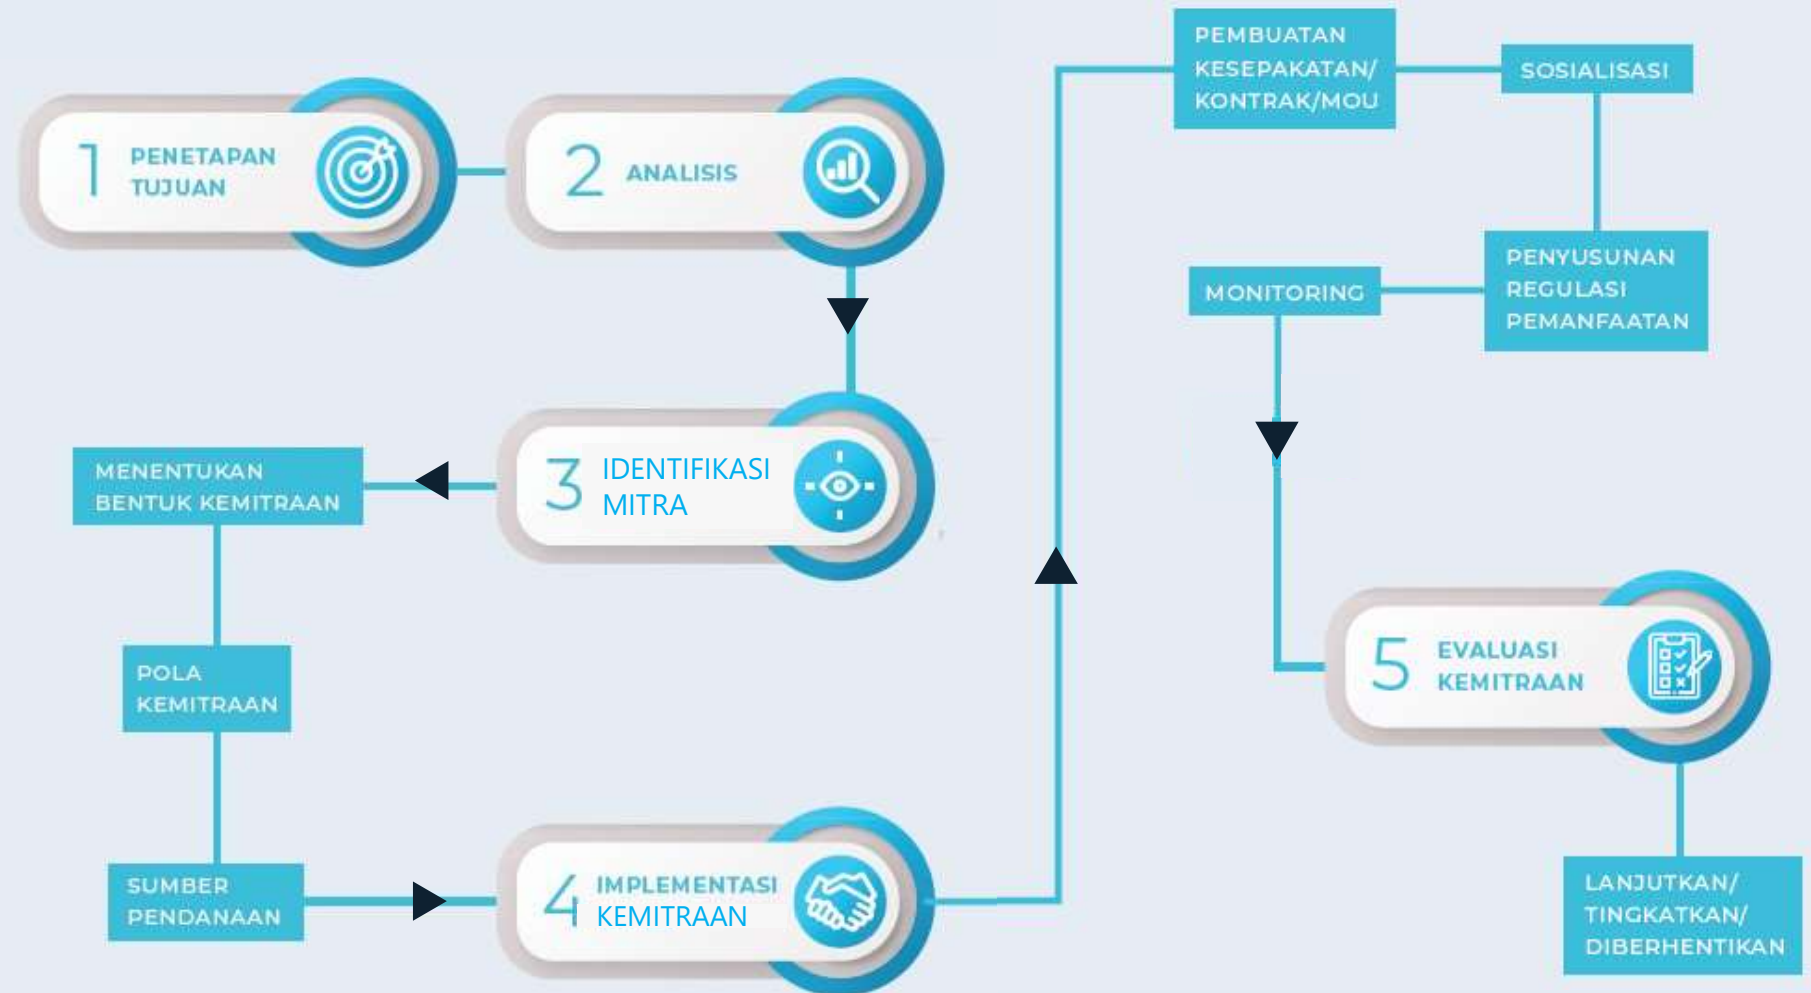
1 PENETAPAN TUJUAN

2 ANALISIS

PEMBUATAN KESEPAKATAN/ KONTRAK/MOU

SOSIALISASI

PENYUSUNAN REGULASI PEMANFAATAN

MONITORING

MENENTUKAN BENTUK KEMITRAAN

3 IDENTIFIKASI MITRA

POLA KEMITRAAN

5 EVALUASI KEMITRAAN

SUMBER PENDANAAN

4 IMPLEMENTASI KEMITRAAN

LANJUTKAN/ TINGKATKAN/ DIBERHENTIKAN